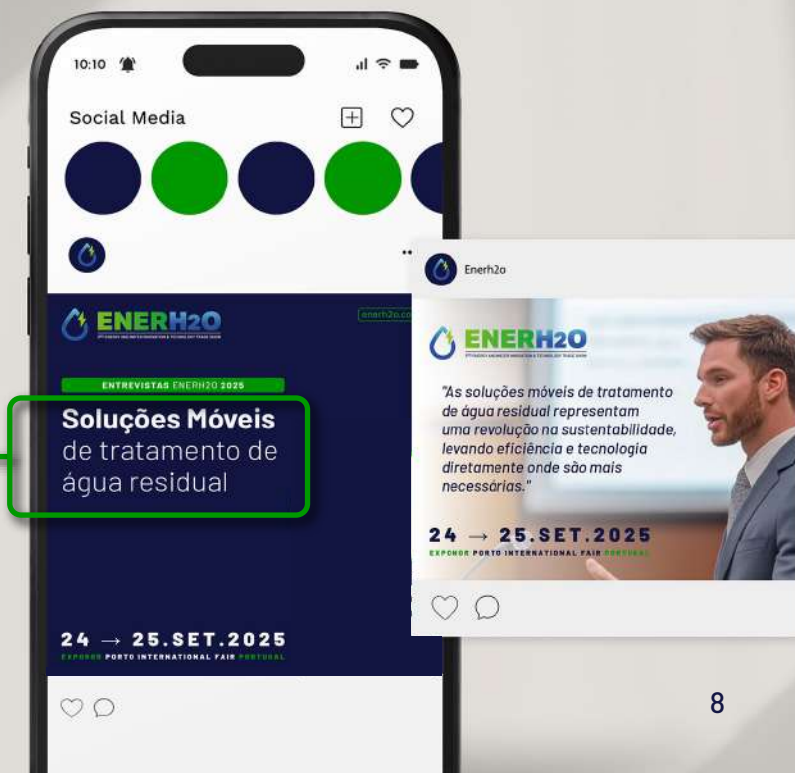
10:10

Social Media

ENERH2O

enerh2o.co

ENTREVISTAS ENERH2O 2025

Soluções Móveis de tratamento de água residual

24 → 25.SET.2025

EXPONOR PORTO INTERNATIONAL FAIR PORTUGAL

Enerh2o

ENERH2O

"As soluções móveis de tratamento de água residual representam uma revolução na sustentabilidade, levando eficiência e tecnologia diretamente onde são mais necessárias."

24 → 25.SET.2025

EXPONOR PORTO INTERNATIONAL FAIR PORTUGAL

8